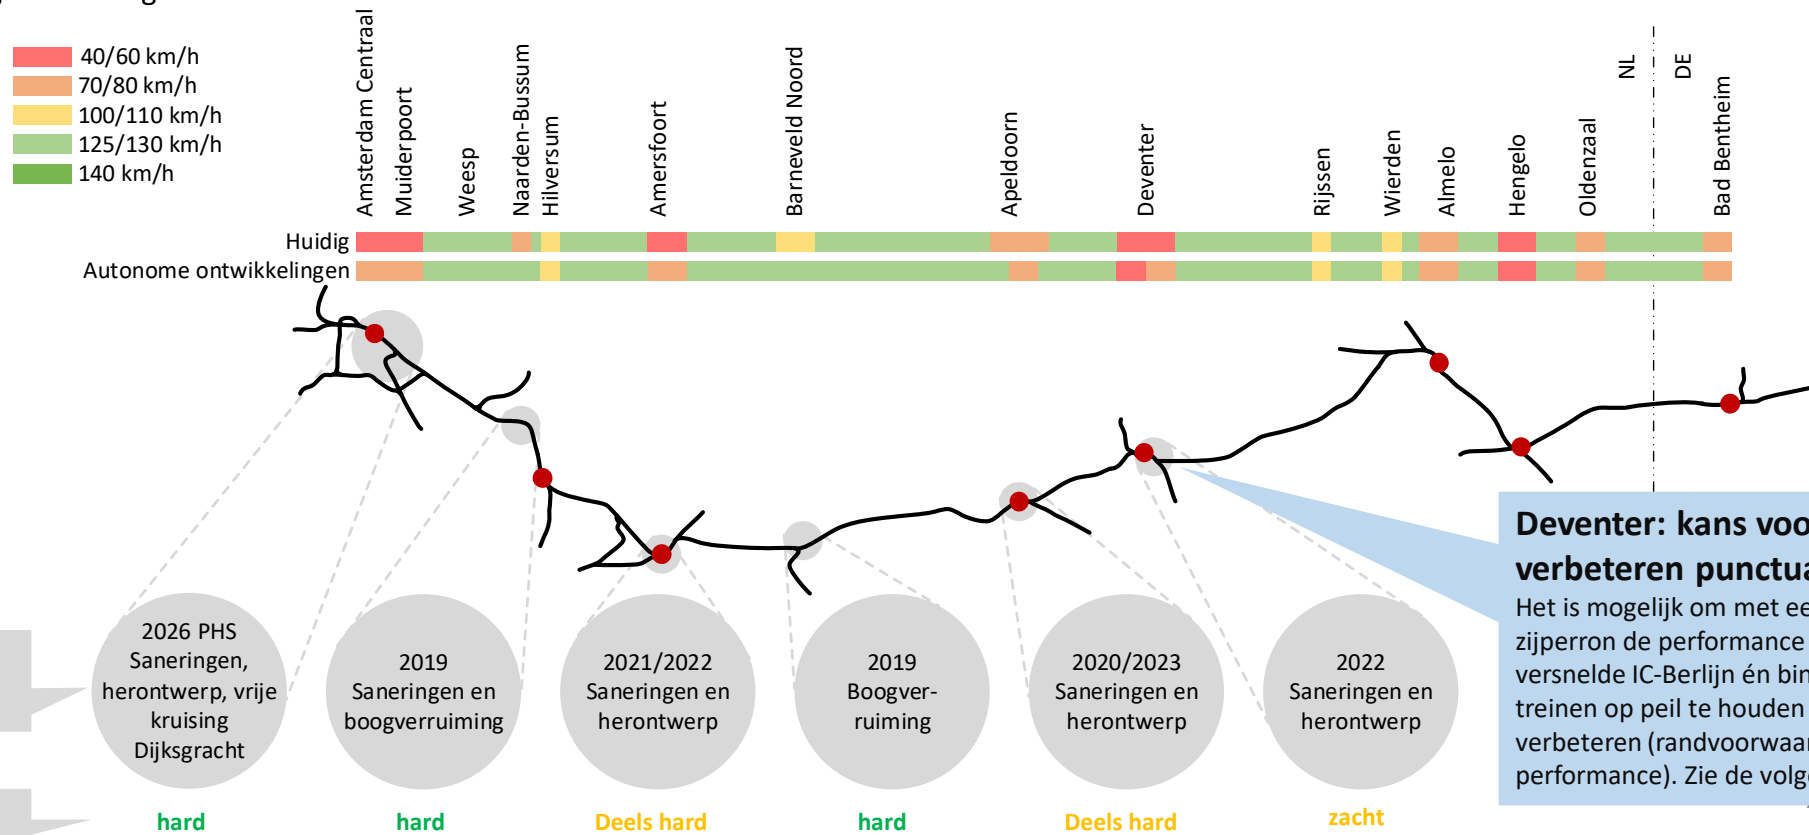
40/60 km/h
70/80 km/h
100/110 km/h
125/130 km/h
140 km/h

Amsterdam Centraal
Muiderpoort
Weesp
Naarden-Bussum
Hilversum
Amersfoort
Barneveld Noord
Apeldoorn
Deventer
Rijssen
Wierden
Almelo
Hengelo
Oldenzaal
NL
DE
Bad Bentheim

Huidig
Autonome ontwikkelingen

2026 PHS Saneringen, herontwerp, vrije kruising Dijksgracht

2019 Saneringen en boogverruiming

2021/2022 Saneringen en herontwerp

2019 Boogverruiming

2020/2023 Saneringen en herontwerp

2022 Saneringen en herontwerp

Deventer: kans voo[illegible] verbeteren punctua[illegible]
Het is mogelijk om met ee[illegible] zijperron de performance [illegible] versnelde IC-Berlijn én bin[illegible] treinen op peil te houden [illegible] verbeteren (randvoorwaa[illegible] performance). Zie de volg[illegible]

hard
hard
Deels hard
hard
Deels hard
zacht